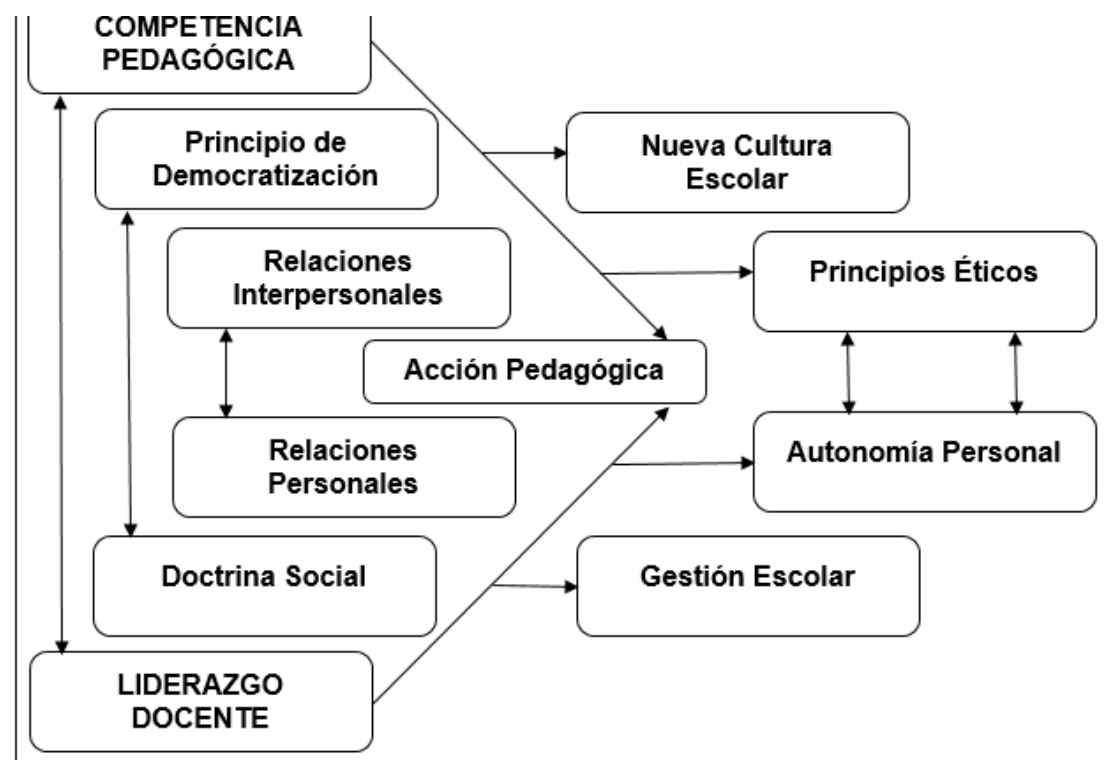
COMPETENCIA PEDAGÓGICA

Principio de Democratización

Nueva Cultura Escolar

Relaciones Interpersonales

Principios Éticos

Acción Pedagógica

Relaciones Personales

Autonomía Personal

Doctrina Social

Gestión Escolar

LIDERAZGO DOCENTE